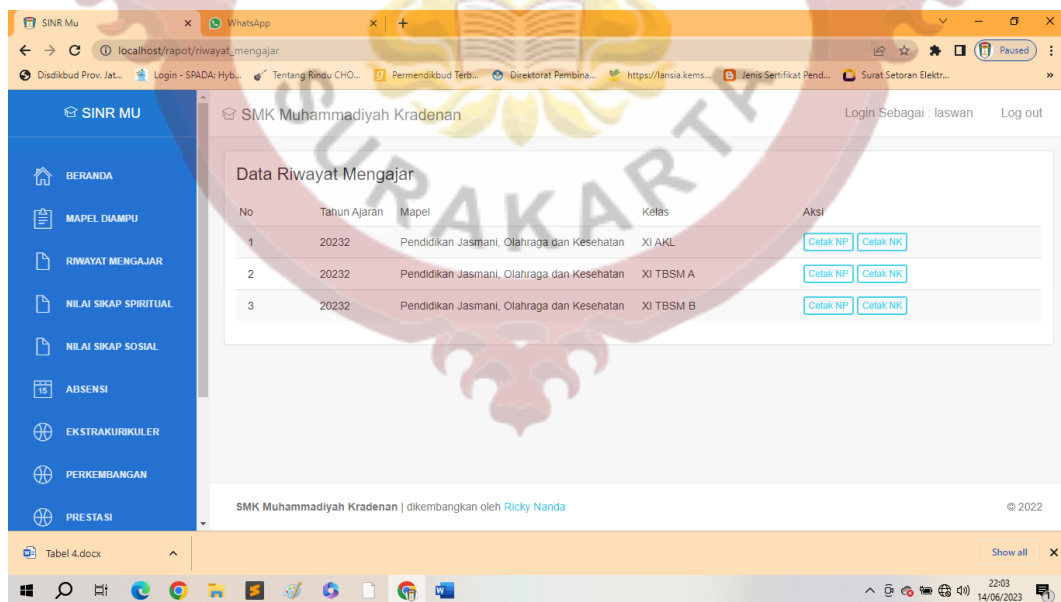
SINR Mu × WhatsApp × +

localhost/rapot/riwayat_mengajar

Paused

Disdikbud Prov. Jat... Login - SPADA: Hyb... Tentang Rindu CHO... Permendikbud Terb... Direktorat Pembina... https://lansia.kems... Jenis Sertifikat Pend... Surat Setoran Elektr...

SINR MU

SMK Muhammadiyah Kradenan

Login Sebagai : laswan Log out

BERANDA
MAPEL DIAMPU
RIWAYAT MENGAJAR
NILAI SIKAP SPIRITUAL
NILAI SIKAP SOSIAL
ABSENSI
EKSTRAKURIKULER
PERKEMBANGAN
PRESTASI

Data Riwayat Mengajar

| No | Tahun Ajaran | Mapel | Kelas | Aksi |
|---|---|---|---|---|
| 1 | 20232 | Pendidikan Jasmani, Olahraga dan Kesehatan | XI AKL | Cetak NP Cetak NK |
| 2 | 20232 | Pendidikan Jasmani, Olahraga dan Kesehatan | XI TBSM A | Cetak NP Cetak NK |
| 3 | 20232 | Pendidikan Jasmani, Olahraga dan Kesehatan | XI TBSM B | Cetak NP Cetak NK |

SMK Muhammadiyah Kradenan | dikembangkan oleh Ricky Nanda

© 2022

Tabel 4.docx

Show all

22:03
14/06/2023